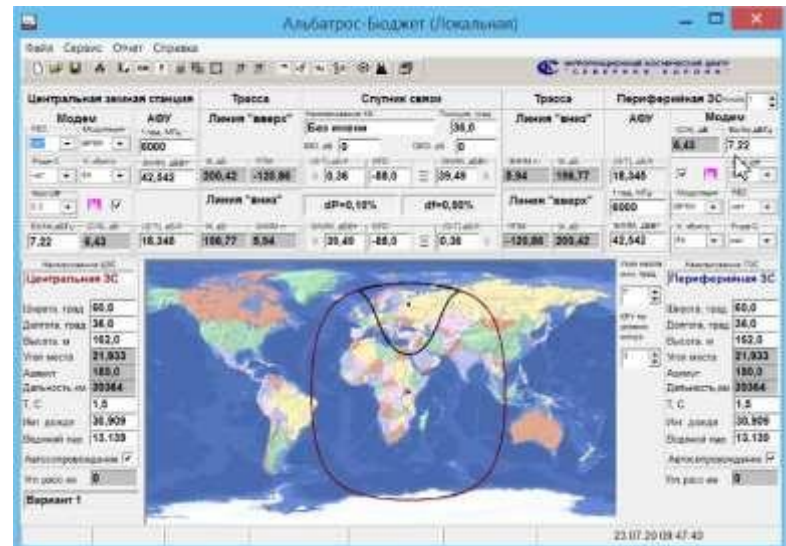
Альбатрос-Бюджет (Локальная)

Файл Сервис Отчет Справка

Центральная земная станция
Модем
АФУ
6000
42,542
7,22
6,43
18,348

Трасса
Линия "вверх"
200,42
-120,86
Линия "вниз"
186,77
8,94

Спутник связи
Без имени
36,0
0
0
0,36
-88,0
39,49
dF=0,10%
df=0,00%
39,49
-88,0
0,36

Трасса
Линия "вниз"
8,94
186,77
Линия "вверх"
-120,86
200,42

Периферийная ЗС
1
АФУ
Модем
6,43
7,22
18,348
6000
42,542

Центральная ЗС
Широта, град 60,0
Долгота, град 36,0
Высота, м 162,0
Угол места 21,933
Азимут 180,0
Дальность км 39364
Т, С 1,5
Инт. дождя 30,909
Водяной пар 13,139
Автосопровождение
Вт расс.кв 0
Вариант 1

Периферийная ЗС
Широта, град 60,0
Долгота, град 36,0
Высота, м 162,0
Угол места 21,933
Азимут 180,0
Дальность км 39364
Т, С 1,5
Инт. дождя 30,909
Водяной пар 13,139
Автосопровождение
Вт расс.кв 0

23.07.2009 47:40